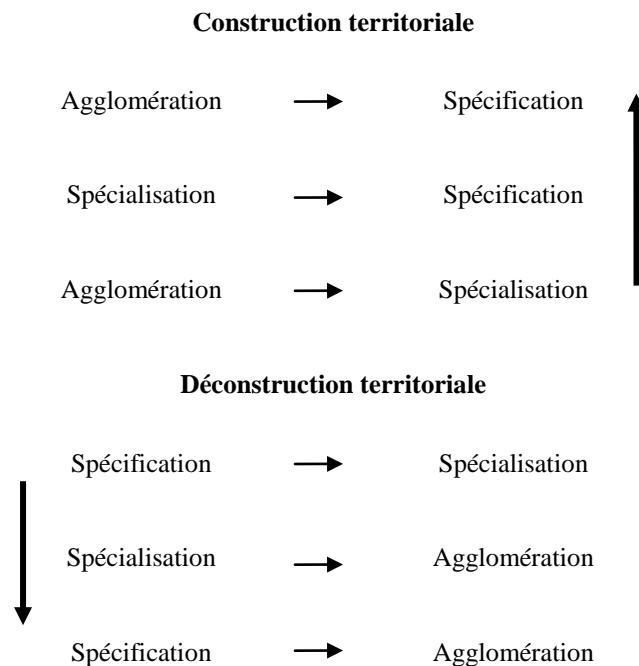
**Construction territoriale**

Agglomération → Spécification

Spécialisation → Spécification

Agglomération → Spécialisation

**Déconstruction territoriale**

Spécification → Spécialisation

Spécialisation → Agglomération

Spécification → Agglomération